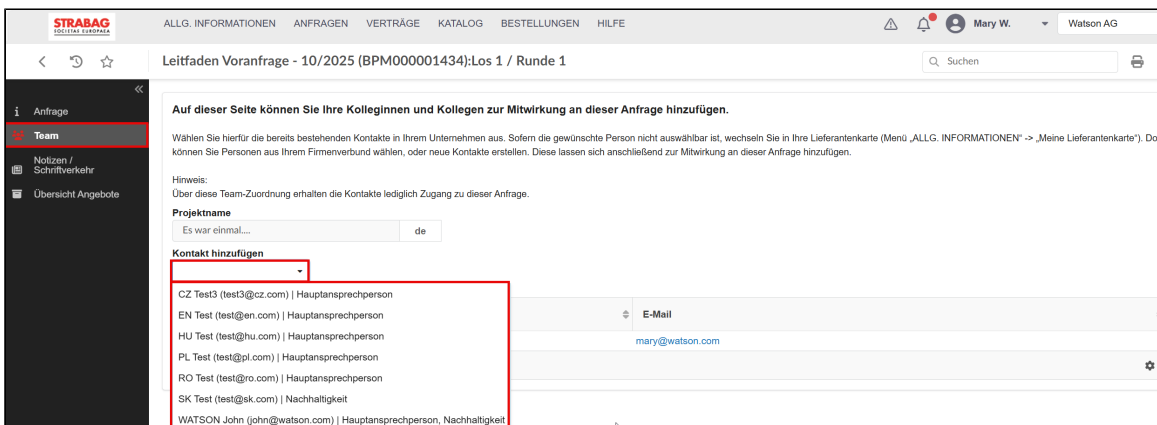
STRABAG
SOCIETAS EUROPAEA

ALLG. INFORMATIONEN ANFRAGEN VERTRÄGE KATALOG BESTELLUNGEN HILFE

Mary W.

Watson AG

Leitfaden Voranfrage - 10/2025 (BPM000001434):Los 1 / Runde 1

Suchen

Anfrage
Team
Notizen / Schriftverkehr
Übersicht Angebote

Auf dieser Seite können Sie Ihre Kolleginnen und Kollegen zur Mitwirkung an dieser Anfrage hinzufügen.

Wählen Sie hierfür die bereits bestehenden Kontakte in Ihrem Unternehmen aus. Sofern die gewünschte Person nicht auswählbar ist, wechseln Sie in Ihre Lieferantenkarte (Menü „ALLG. INFORMATIONEN" -> „Meine Lieferantenkarte"). Do können Sie Personen aus Ihrem Firmenverbund wählen, oder neue Kontakte erstellen. Diese lassen sich anschließend zur Mitwirkung an dieser Anfrage hinzufügen.

Hinweis:
Über diese Team-Zuordnung erhalten die Kontakte lediglich Zugang zu dieser Anfrage.

Projektname
Es war einmal....
de

Kontakt hinzufügen

CZ Test3 (test3@cz.com) | Hauptansprechperson
EN Test (test@en.com) | Hauptansprechperson
HU Test (test@hu.com) | Hauptansprechperson
PL Test (test@pl.com) | Hauptansprechperson
RO Test (test@ro.com) | Hauptansprechperson
SK Test (test@sk.com) | Nachhaltigkeit
WATSON John (john@watson.com) | Hauptansprechperson, Nachhaltigkeit

E-Mail
mary@watson.com